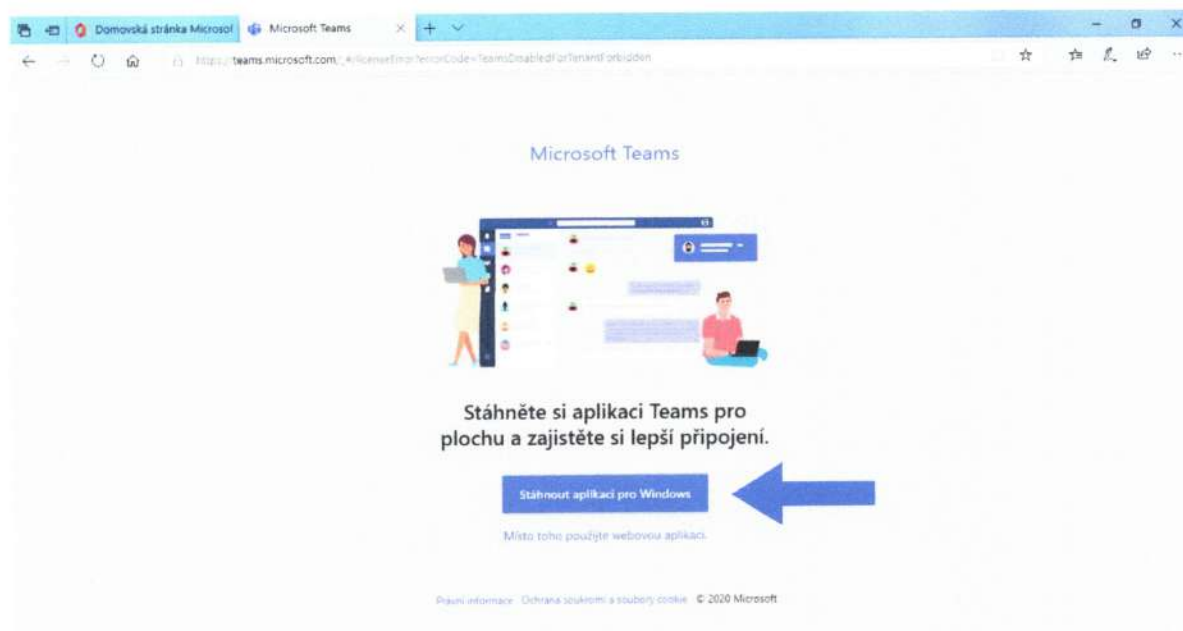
Domovská stránka Microsof

Microsoft Teams

https://teams.microsoft.com/_#/licenseError?errorCode=TeamsDisabledForTenantForbidden

Microsoft Teams

Stáhněte si aplikaci Teams pro plochu a zajistěte si lepší připojení.

Stáhnout aplikaci pro Windows

Místo toho použijte webovou aplikaci.

Právní informace Ochrana soukromí a soubory cookie © 2020 Microsoft